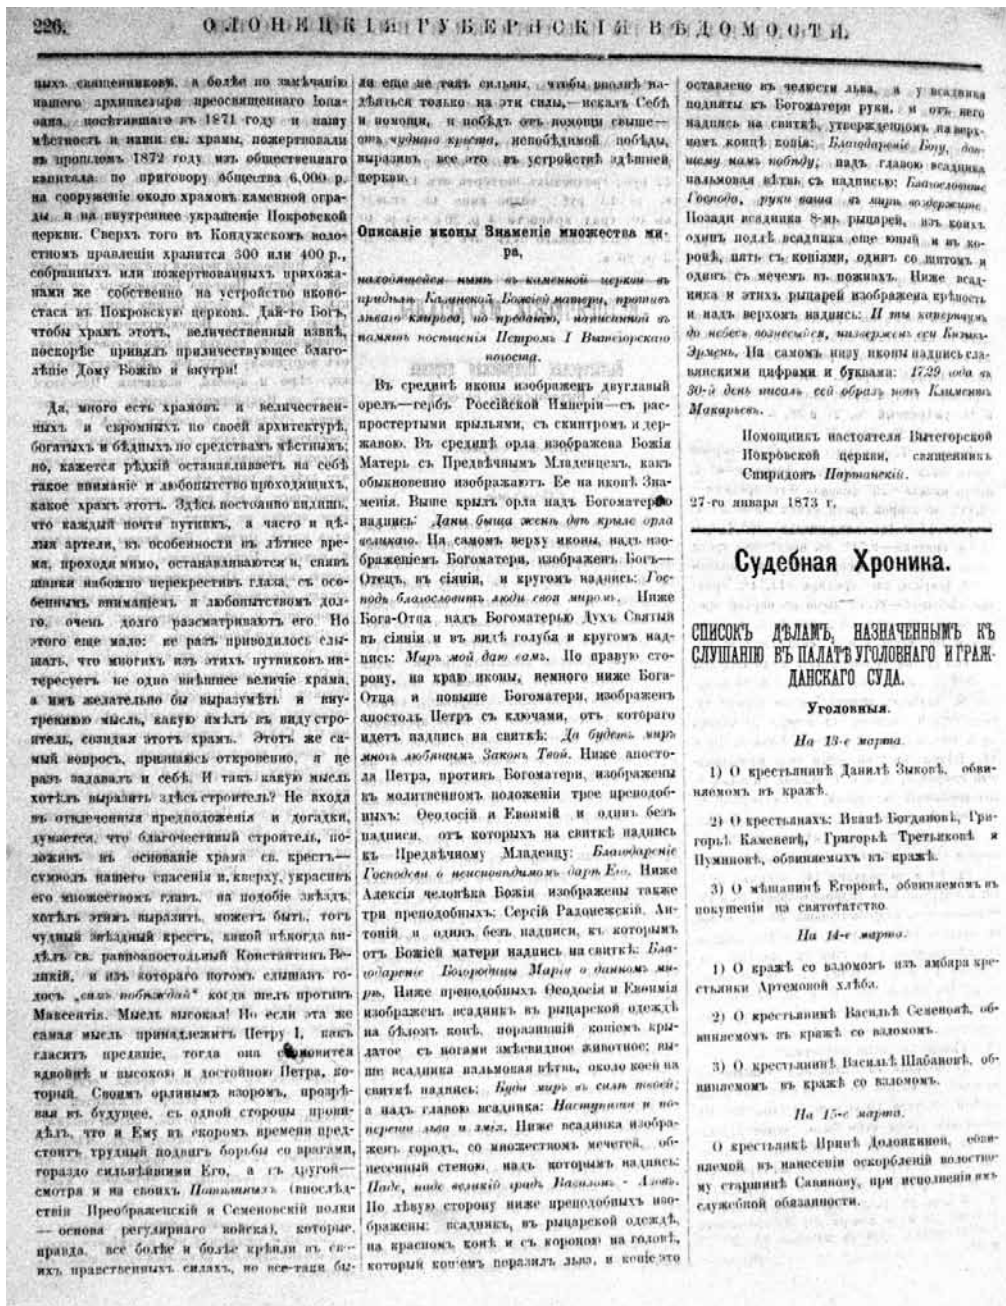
226. ОЛОНЕЦКІЯ ГУБЕРНСКІЯ ВѢДОМОСТИ.

ныхъ священниковъ, а болѣе по замѣчанію нашего архипастыря преосвященнаго Іоанна, посѣтившаго въ 1871 году и нашу мѣстность и наши св. храмы, пожертвовали въ прошломъ 1872 году изъ общественнаго капитала по приговору общества 6,000 р. на сооруженіе около храмовъ каменной ограды и на внутреннее украшеніе Покровской церкви. Сверхъ того въ Кондужскомъ волостномъ правленіи хранится 300 или 400 р., собранныхъ или пожертвованныхъ прихожанами же собственно на устройство иконостаса въ Покровскую церковь. Дай-то Богъ, чтобы храмъ этотъ, величественный извнѣ, поскорѣе принялъ приличествующее благолѣпіе Дому Божію и внутри!

Да, много есть храмовъ и величественныхъ и скромныхъ по своей архитектурѣ, богатыхъ и бѣдныхъ по средствамъ мѣстныхъ; но, кажется рѣдкій останавливаетъ на себѣ такое вниманіе и любопытство проходящихъ, какое храмъ этотъ. Здѣсь постоянно видишь, что каждый почти путникъ, а часто и цѣлыя артели, въ особенности въ лѣтнее время, проходя мимо, останавливаются и, снявъ шапки набожно перекрестивъ глаза, съ особеннымъ вниманіемъ и любопытствомъ долго, очень долго разсматриваютъ его. Но этого еще мало: не разъ приводилось слышать, что многихъ изъ этихъ путниковъ интересуетъ не одно внѣшнее величіе храма, а имъ желательно бы выразумѣть и внутреннюю мысль, какую имѣлъ въ виду строитель, созидая этотъ храмъ. Этотъ же самый вопросъ, признаюсь откровенно, я не разъ задавалъ и себѣ. И такъ какую мысль хотѣлъ выразить здѣсь строитель? Не входя въ отвлеченныя предположенія и догадки, думается, что благочестивый строитель, положивъ въ основаніе храма св. крестъ—символъ нашего спасенія и, кверху, украсивъ его множествомъ главъ, на подобіе звѣздъ, хотѣлъ этимъ выразить, можетъ быть, тотъ чудный звѣздный крестъ, какой нѣкогда видѣлъ св. равноапостольный Константинъ Великій, и изъ котораго потомъ слышалъ голосъ „симъ побѣждай" когда шелъ противъ Максентія. Мысль высокая! Но если эта же самая мысль принадлежитъ Петру I, какъ гласитъ преданіе, тогда она становится вдвойнѣ и высокою и достойною Петра, который, Своимъ орлинымъ взоромъ, прозрѣвая въ будущее, съ одной стороны провидѣлъ, что и Ему въ скоромъ времени предстоитъ трудный подвигъ борьбы со врагами, гораздо сильнѣйшими Его, а съ другой—смотря и на своихъ Потѣшныхъ (впослѣдствіи Преображенскій и Семеновскій полки — основа регулярнаго войска), которые, правда, все болѣе и болѣе крѣпли въ своихъ нравственныхъ силахъ, но все-таки были еще не такъ сильны, чтобы вполнѣ надѣяться только на эти силы,—искалъ Себѣ и помощи, и побѣдъ отъ помощи свыше—отъ чуднаго креста, непобѣдимой побѣды, выразивъ все это въ устройствѣ здѣшней церкви.

Описаніе иконы Знаменіе множества мира,

находящейся нынѣ въ каменной церкви въ придѣлѣ Казанской Божіей матери, противъ лѣваго клироса, по преданію, написанной въ память постиженія Петромъ I Вытегорскаго погоста.

Въ срединѣ иконы изображенъ двуглавый орелъ—гербъ Россійской Имперіи—съ распростертыми крыльями, съ скиптромъ и державою. Въ срединѣ орла изображена Божія Матерь съ Предвѣчнымъ Младенцемъ, какъ обыкновенно изображаютъ Ее на иконѣ Знаменія. Выше крылъ орла надъ Богоматерью надпись: Даны быша жены двѣ крилѣ орла великаго. На самомъ верху иконы, надъ изображеніемъ Богоматери, изображенъ Богъ-Отецъ, въ сіяніи, и кругомъ надпись: Господь благословитъ люди своя миромъ. Ниже Бога-Отца надъ Богоматерью Духъ Святый въ сіяніи и въ видѣ голуба и кругомъ надпись: Миръ мой даю вамъ. По правую сторону, на краю иконы, немного ниже Бога-Отца и повыше Богоматери, изображенъ апостолъ Петръ съ ключами, отъ котораго идетъ надпись на свиткѣ: Да будетъ миръ много любящимъ Законъ Твой. Ниже апостола Петра, противъ Богоматери, изображены въ молитвенномъ положеніи трое преподобныхъ: Феодосій и Евфимій и одинъ безъ надписи, отъ которыхъ на свиткѣ надпись къ Предвѣчному Младенцу: Благодареніе Господеви о неисповѣдимомъ даръ Его. Ниже Алексія человѣка Божія изображены также три преподобныхъ: Сергій Радонежскій, Антоній и одинъ безъ надписи, къ которымъ отъ Божіей матери надпись на свиткѣ: Благодареніе Богородицы Маріи о данномъ миръ. Ниже преподобныхъ Феодосія и Евфимія изображенъ всадникъ въ рыцарской одеждѣ на бѣломъ конѣ, поразившій копіемъ крылатое съ ногами змѣевидное животное; выше всадника пальмовая вѣтвь, около коей на свиткѣ надпись: Буди миръ въ силѣ твоей; а надъ главою всадника: Наступиши и попереши льва и змія. Ниже всадника изображенъ городъ, со множествомъ мечетей, обнесенный стеною, надъ которымъ надпись: Паде, паде великій градъ Вавилонъ - Азовъ. По лѣвую сторону ниже преподобныхъ изображены: всадникъ, въ рыцарской одеждѣ, на красномъ конѣ и съ короною на головѣ, который копіемъ поразилъ льва, и копіе это оставлено въ челюсти льва, а у всадника подняты къ Богоматери руки, и отъ него надпись на свиткѣ, утвержденномъ на верхнемъ концѣ копія: Благодареніе Богу, давшему намъ побѣду; надъ главою всадника пальмовая вѣтвь съ надписью: Благословение Господа, руки ваша и миръ воздержите. Позади всадника 8-мь рыцарей, изъ коихъ одинъ подлѣ всадника еще юный и въ коронѣ, пять съ копіями, одинъ со щитомъ и одинъ съ мечемъ въ ножнахъ. Ниже всадника и этихъ рыцарей изображена крѣпость и надъ верхомъ надпись: И ты капернауме до небесъ вознесыйся, низвержен еси Кизил-Эрмень. На самомъ низу иконы надпись славянскими цифрами и буквами: 1729 года въ 30-й день писанъ сей образъ нов Кликенмо Макарьевъ.

Помощникъ настоятеля Вытегорской Покровской церкви, священникъ Спиридонъ Партанскій.

27-го января 1873 г.

Судебная Хроника.

СПИСОКЪ ДѢЛАМЪ, НАЗНАЧЕННЫМЪ КЪ СЛУШАНІЮ ВЪ ПАЛАТѢ УГОЛОВНАГО И ГРАЖДАНСКАГО СУДА.

Уголовныя.

На 13-е марта.

1) О крестьянинѣ Данилѣ Зыковѣ, обвиняемомъ въ кражѣ.

2) О крестьянахъ: Иванѣ Богдановѣ, Григорьѣ Каменевѣ, Григорьѣ Третьяковѣ и Пуминовѣ, обвиняемыхъ въ кражѣ.

3) О мѣщанинѣ Егоровѣ, обвиняемомъ въ покушеніи на святотатство.

На 14-е марта.

1) О кражѣ со взломомъ изъ амбара крестьянки Артемовой хлѣба.

2) О крестьянинѣ Василѣ Семеновѣ, обвиняемомъ въ кражѣ со взломомъ.

3) О крестьянинѣ Василѣ Шабановѣ, обвиняемомъ въ кражѣ со взломомъ.

На 15-е марта.

О крестьянкѣ Иринѣ Долонкиной, обвиняемой въ нанесеніи оскорбленій волостному старшинѣ Савинову, при исполненіи имъ служебной обязанности.